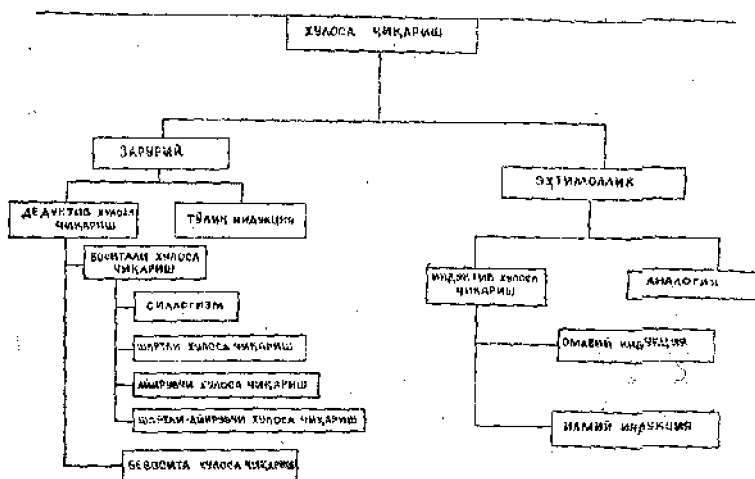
ХУЛОСА ЧИҚАРИШ

ЗАРУРИЙ

ЭХТИМОЛЛИК

ДЕДУКТИВ ХУЛОСА ЧИҚАРИШ

ТЎЛИҚ ИНДУКЦИЯ

ВОСИТАЛИ ХУЛОСА ЧИҚАРИШ

СИЛЛОГИЗМ

ШАРТЛИ ХУЛОСА ЧИҚАРИШ

АЙИРУВЧИ ХУЛОСА ЧИҚАРИШ

ШАРТЛИ-АЙИРУВЧИ ХУЛОСА ЧИҚАРИШ

БЕВОСИТА ХУЛОСА ЧИҚАРИШ

ИНДУКТИВ ХУЛОСА ЧИҚАРИШ

АНАЛОГИЯ

ОММАВИЙ ИНДУКЦИЯ

ИЛМИЙ ИНДУКЦИЯ